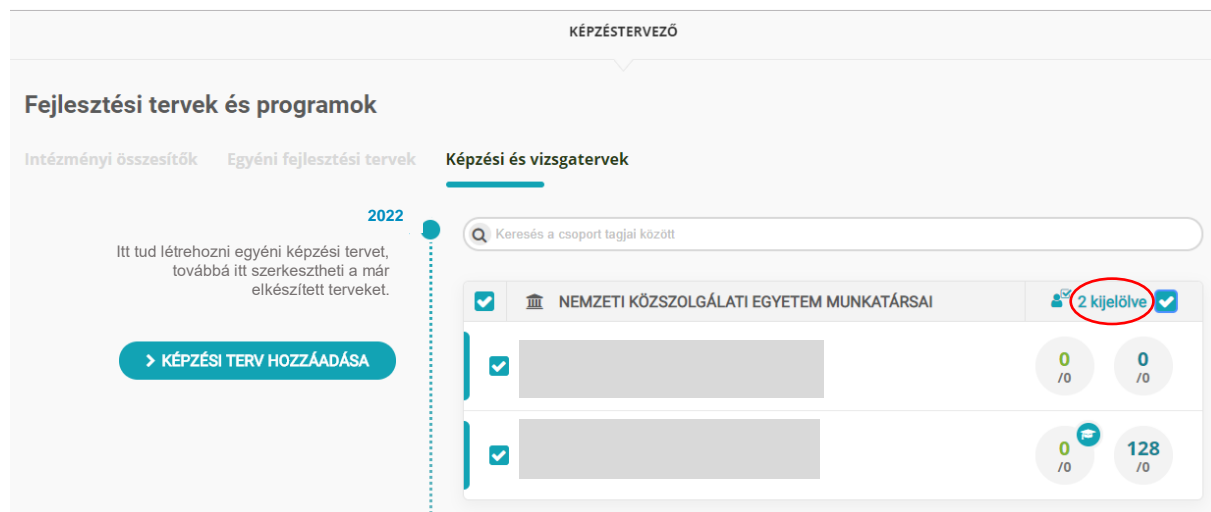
KÉPZÉSTERVEZŐ

Fejlesztési tervek és programok

Intézményi összesítők   Egyéni fejlesztési tervek   Képzési és vizsgatervek

2022

Itt tud létrehozni egyéni képzési tervet, továbbá itt szerkesztheti a már elkészített terveket.

> KÉPZÉSI TERV HOZZÁADÁSA

Keresés a csoport tagjai között

NEMZETI KÖZSZOLGÁLATI EGYETEM MUNKATÁRSAI   2 kijelölve

0 /0   0 /0

0 /0   128 /0